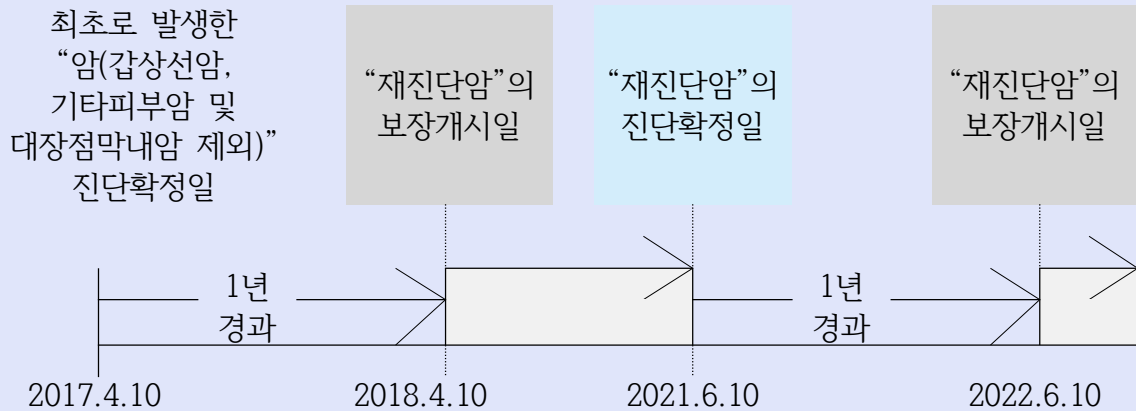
최초로 발생한 "암(갑상선암, 기타피부암 및 대장점막내암 제외)" 진단확정일

"재진단암"의 보장개시일

"재진단암"의 진단확정일

"재진단암"의 보장개시일

1년 경과

1년 경과

2017.4.10

2018.4.10

2021.6.10

2022.6.10